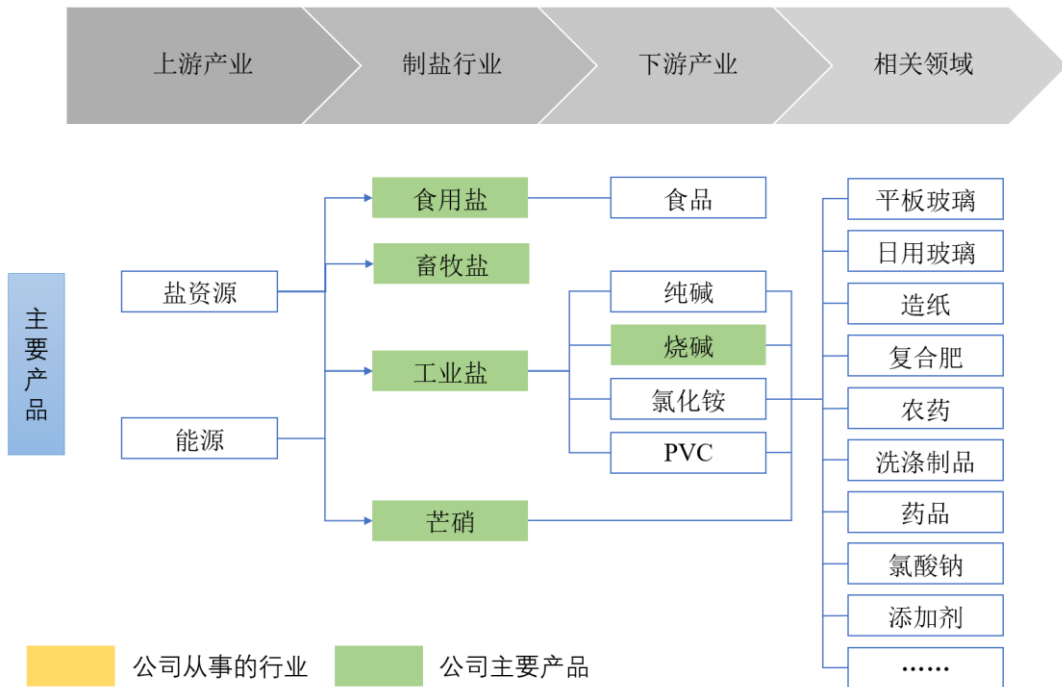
上游产业
制盐行业
下游产业
相关领域

主要产品

盐资源
能源

食用盐
畜牧盐
工业盐
芒硝

食品
纯碱
烧碱
氯化铵
PVC

平板玻璃
日用玻璃
造纸
复合肥
农药
洗涤制品
药品
氯酸钠
添加剂
……

公司从事的行业
公司主要产品